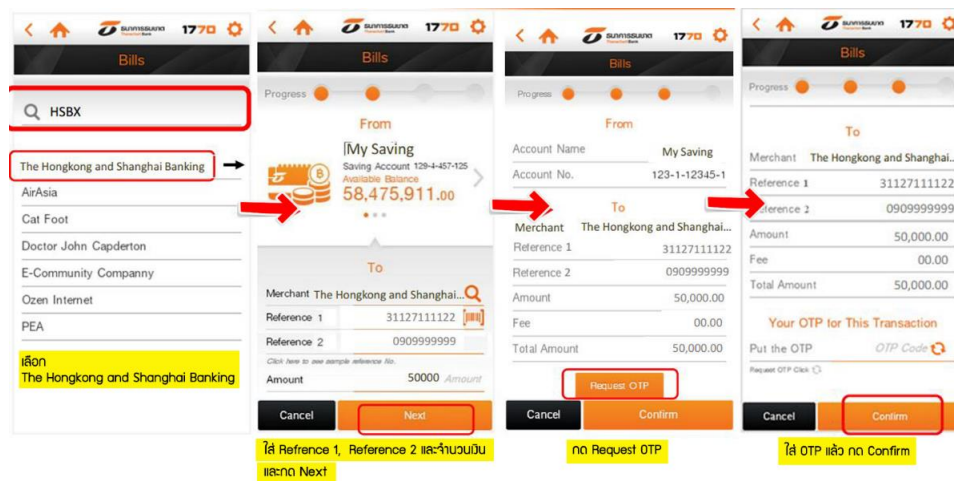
ธนาคารธนชาต 1770

Bills

HSBX

The Hongkong and Shanghai Banking

AirAsia

Cat Foot

Doctor John Capderton

E-Community Compnany

Ozen Internet

PEA

เลือก
The Hongkong and Shanghai Banking

ธนาคารธนชาต 1770

Bills

Progress

From

My Saving
Saving Account 129-4-457-125
Available Balance
58,475,911.00

To

Merchant The Hongkong and Shanghai...

Reference 1 31127111122

Reference 2 0909999999

Click here to see sample reference No.

Amount 50000 Amount

Cancel Next

ใส่ Refrence 1, Reference 2 และจำนวนเงิน และกด Next

ธนาคารธนชาต 1770

Bills

Progress

From

Account Name My Saving

Account No. 123-1-12345-1

To

Merchant The Hongkong and Shanghai...

Reference 1 31127111122

Reference 2 0909999999

Amount 50,000.00

Fee 00.00

Total Amount 50,000.00

Request OTP

Cancel Confirm

กด Request OTP

ธนาคารธนชาต 1770

Bills

Progress

To

Merchant The Hongkong and Shanghai...

Reference 1 31127111122

Reference 2 0909999999

Amount 50,000.00

Fee 00.00

Total Amount 50,000.00

Your OTP for This Transaction

Put the OTP OTP Code

Request OTP Click

Cancel Confirm

ใส่ OTP แล้ว กด Confirm